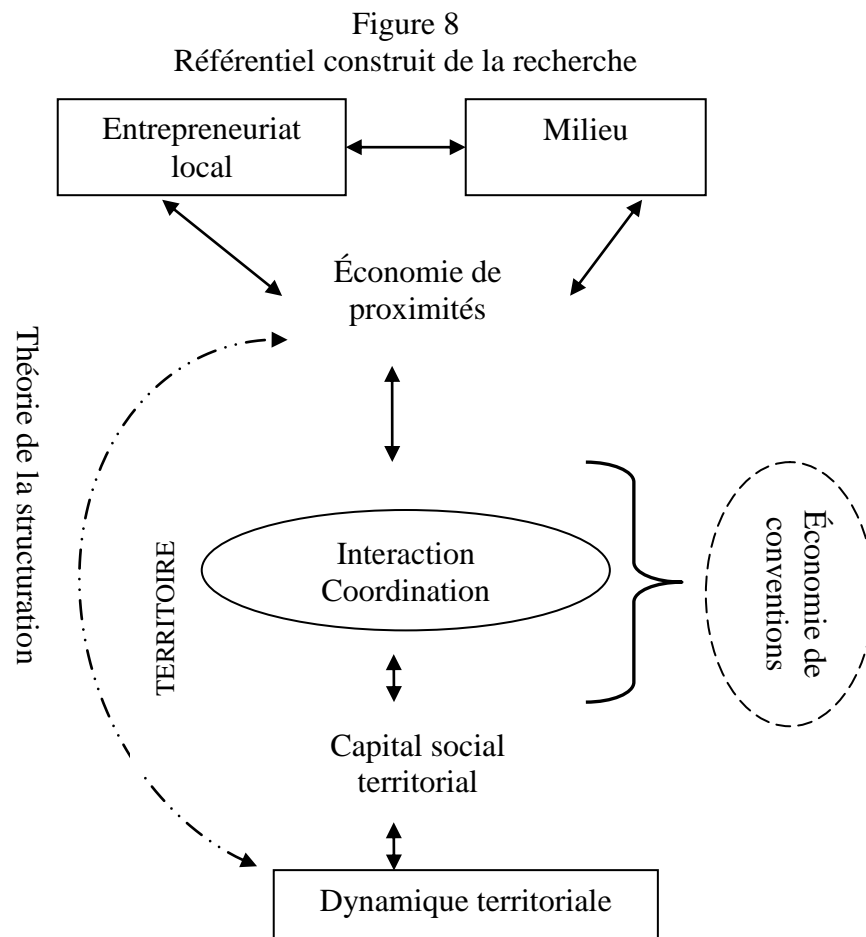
Figure 8
Référentiel construit de la recherche

Entrepreneuriat local

Milieu

Économie de proximités

Théorie de la structuration

TERRITOIRE

Interaction Coordination

Économie de conventions

Capital social territorial

Dynamique territoriale